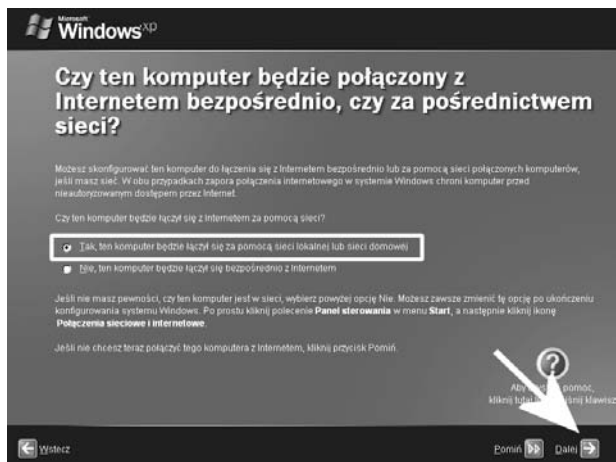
Microsoft Windows xp

Czy ten komputer będzie połączony z Internetem bezpośrednio, czy za pośrednictwem sieci?

Możesz skonfigurować ten komputer do łączenia się z Internetem bezpośrednio lub za pomocą sieci połączonych komputerów, jeśli masz sieć. W obu przypadkach zapora połączenia internetowego w systemie Windows chroni komputer przed nieautoryzowanym dostępem przez Internet.

Czy ten komputer będzie łączył się z Internetem za pomocą sieci?

Tak, ten komputer będzie łączył się za pomocą sieci lokalnej lub sieci domowej

Nie, ten komputer będzie łączył się bezpośrednio z Internetem

Jeśli nie masz pewności, czy ten komputer jest w sieci, wybierz powyżej opcję Nie. Możesz zawsze zmienić tę opcję po ukończeniu konfigurowania systemu Windows. Po prostu kliknij polecenie Panel sterowania w menu Start, a następnie kliknij ikonę Połączenia sieciowe i internetowe.

Jeśli nie chcesz teraz połączyć tego komputera z Internetem, kliknij przycisk Pomiń.

Aby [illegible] pomoc, kliknij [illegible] klawisz

Wstecz

Pomiń

Dalej